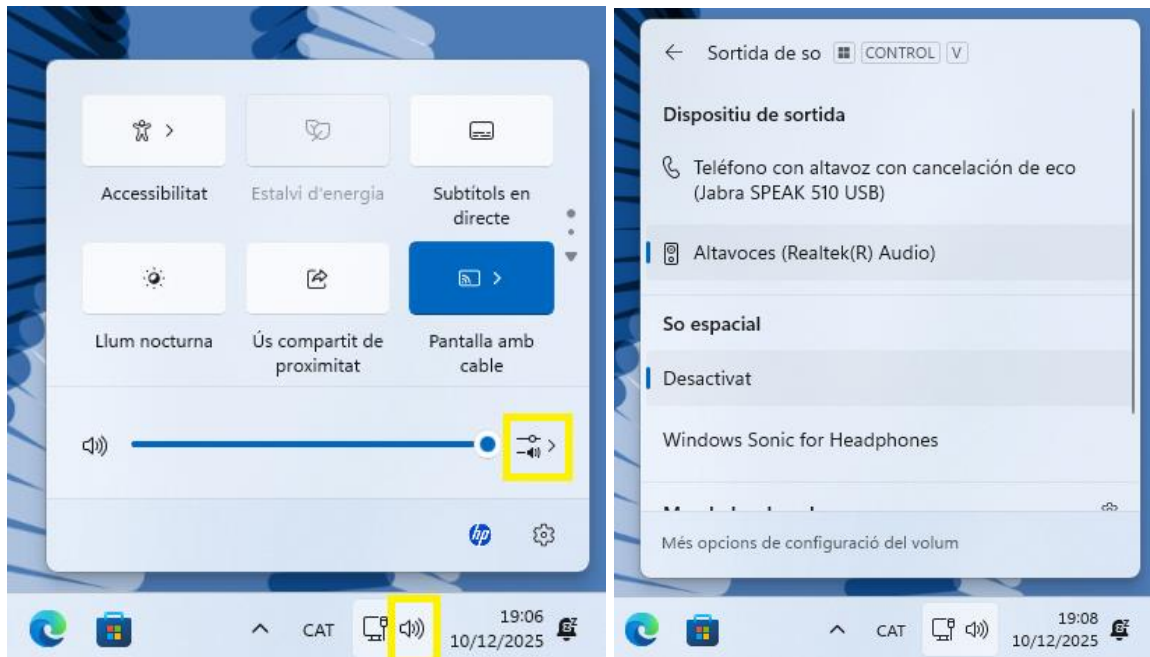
Accessibilitat

Estalvi d'energia

Subtítols en directe

Llum nocturna

Ús compartit de proximitat

Pantalla amb cable

CAT

19:06
10/12/2025

Sortida de so CONTROL V

Dispositiu de sortida

Teléfono con altavoz con cancelación de eco (Jabra SPEAK 510 USB)

Altavoces (Realtek(R) Audio)

So espacial

Desactivat

Windows Sonic for Headphones

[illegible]

Més opcions de configuració del volum

CAT

19:08
10/12/2025